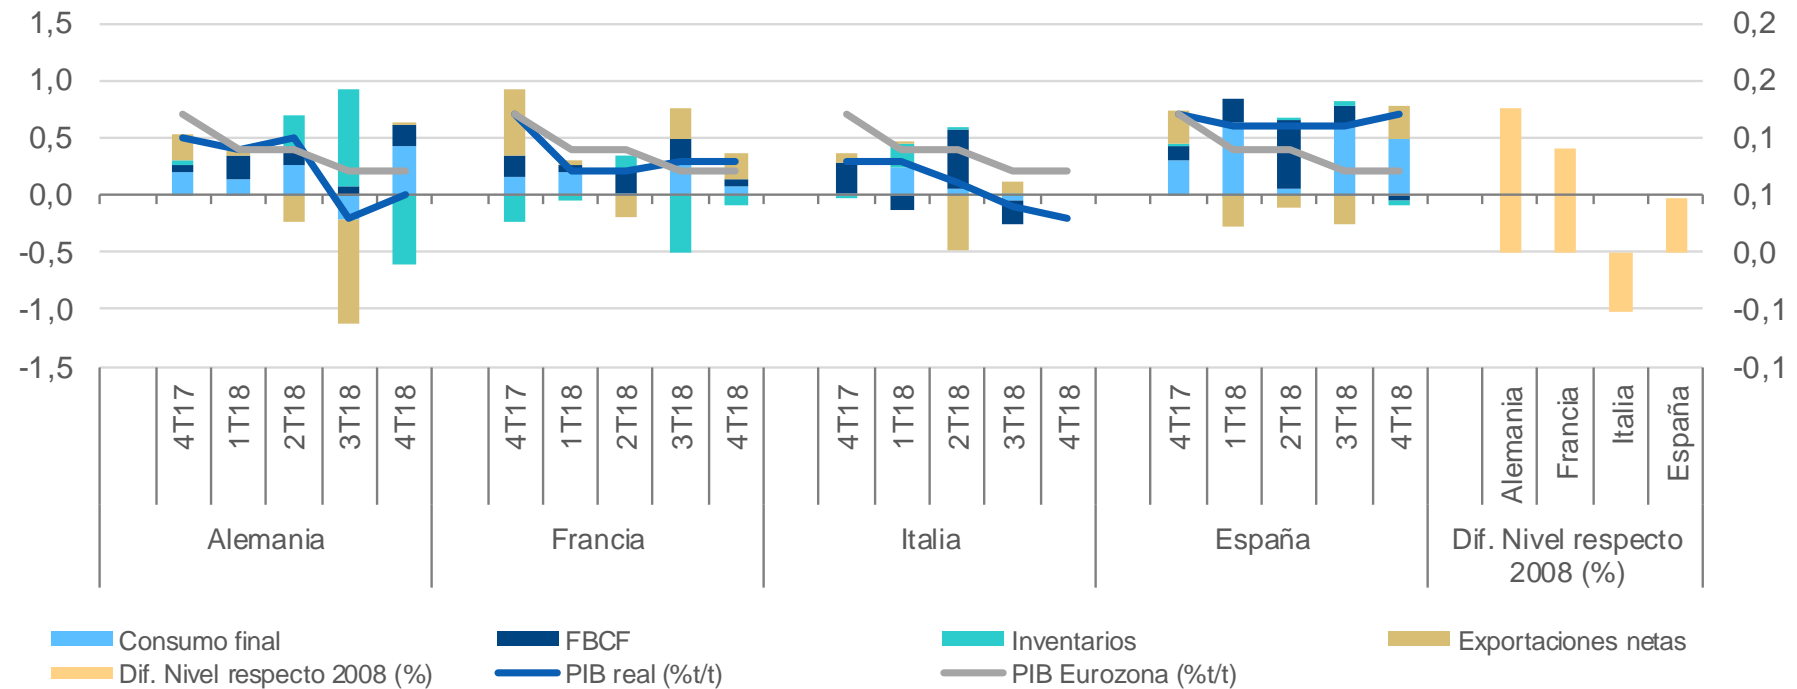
1,5
1,0
0,5
0,0
-0,5
-1,0
-1,5

0,2
0,2
0,1
0,1
0,0
-0,1
-0,1

4T17
1T18
2T18
3T18
4T18
4T17
1T18
2T18
3T18
4T18
4T17
1T18
2T18
3T18
4T18
4T17
1T18
2T18
3T18
4T18
Alemania
Francia
Italia
España

Alemania
Francia
Italia
España
Dif. Nivel respecto 2008 (%)

Consumo final
FBCF
Inventarios
Exportaciones netas
Dif. Nivel respecto 2008 (%)
PIB real (%t/t)
PIB Eurozona (%t/t)